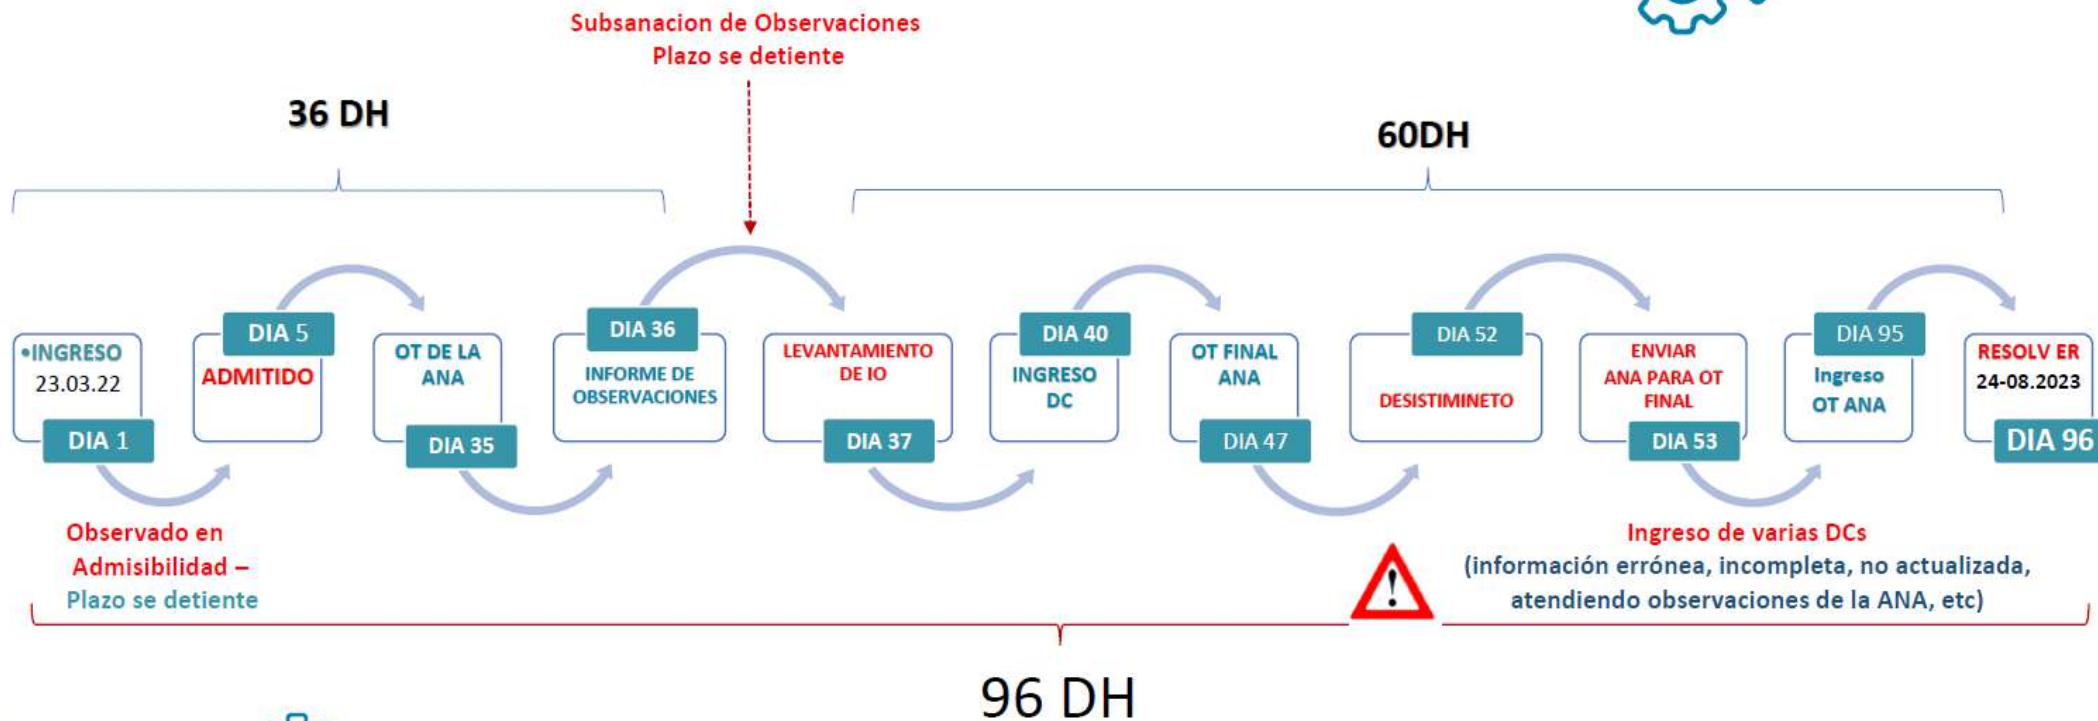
Subsanacion de Observaciones
Plazo se detiene

36 DH

60DH

•INGRESO
23.03.22
DIA 1

DIA 5
ADMITIDO

OT DE LA ANA
DIA 35

DIA 36
INFORME DE OBSERVACIONES

LEVANTAMIENTO DE IO
DIA 37

DIA 40
INGRESO DC

OT FINAL ANA
DIA 47

DIA 52
DESISTIMINETO

ENVIAR ANA PARA OT FINAL
DIA 53

DIA 95
Ingreso OT ANA

RESOLV ER
24-08.2023
DIA 96

Observado en Admisibilidad –
Plazo se detiene

Ingreso de varias DCs
(información errónea, incompleta, no actualizada, atendiendo observaciones de la ANA, etc)

96 DH